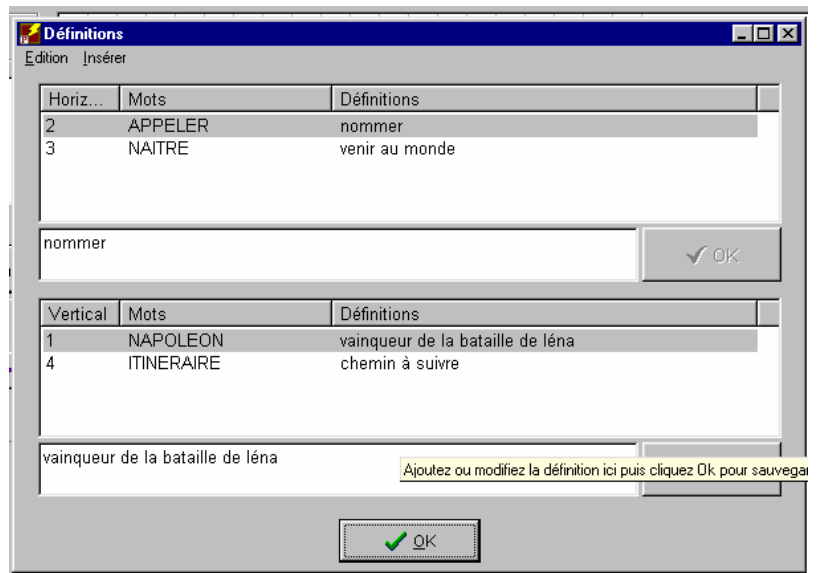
Définitions

Edition Insérer

| Horiz... | Mots | Définitions |
|---|---|---|
| 2 | APPELER | nommer |
| 3 | NAITRE | venir au monde |

nommer

OK

| Vertical | Mots | Définitions |
|---|---|---|
| 1 | NAPOLEON | vainqueur de la bataille de léna |
| 4 | ITINERAIRE | chemin à suivre |

vainqueur de la bataille de léna

Ajoutez ou modifiez la définition ici puis cliquez Ok pour sauvega

OK